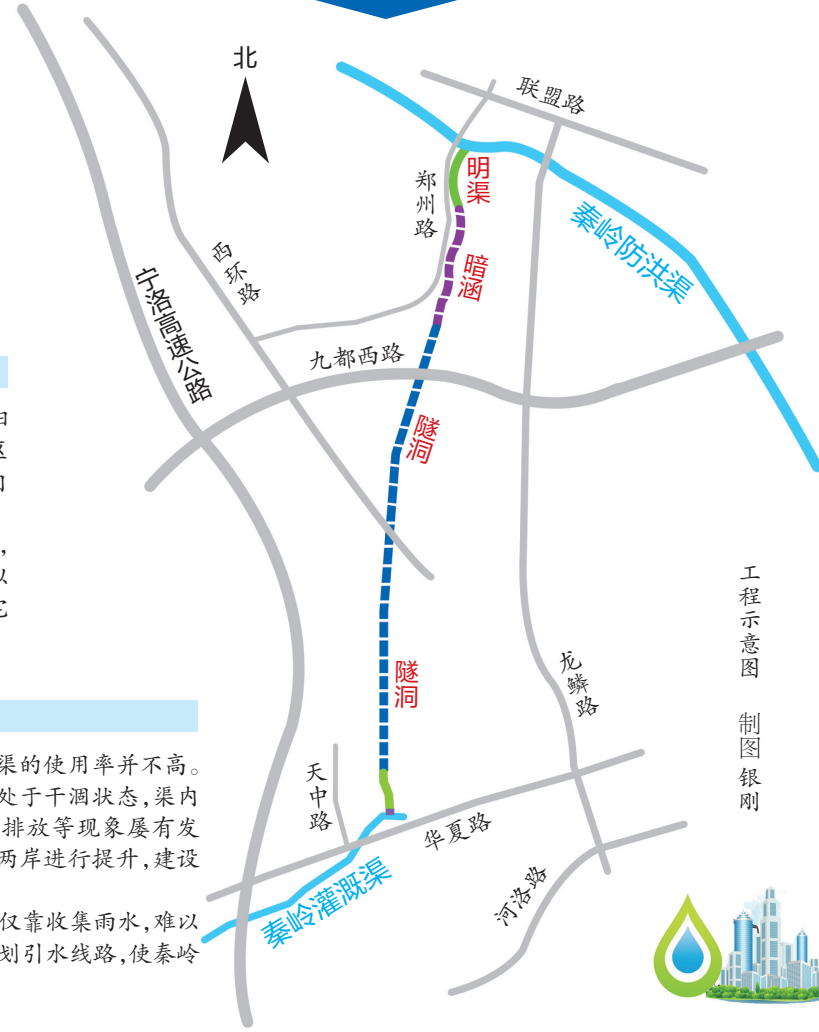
北

联盟路

郑州路

明渠

暗涵

秦岭防洪渠

西环路

宁洛高速公路

九都西路

隧洞

隧洞

龙鳞路

天中路

华夏路

秦岭灌溉渠

河洛路

工程示意图

制图 银刚

渠的使用率并不高。处于干涸状态,渠内排放等现象屡有发两岸进行提升,建设

仅靠收集雨水,难以划引水线路,使秦岭